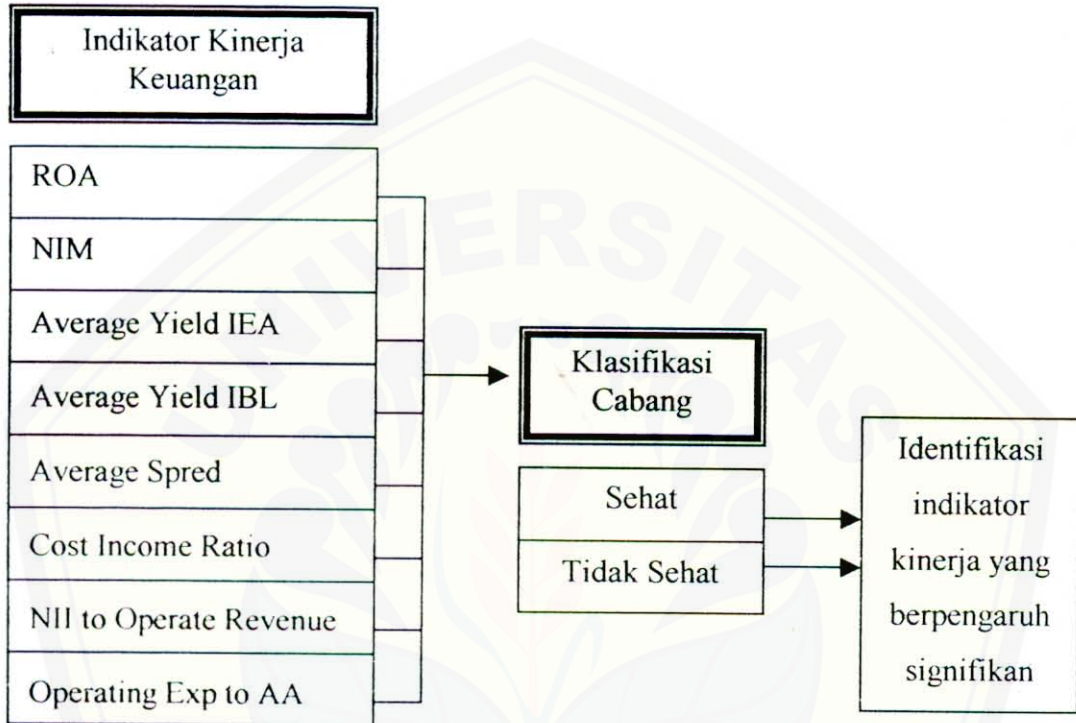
Indikator Kinerja Keuangan

ROA

NIM

Average Yield IEA

Average Yield IBL

Average Spred

Cost Income Ratio

NII to Operate Revenue

Operating Exp to AA

Klasifikasi Cabang

Sehat

Tidak Sehat

Identifikasi indikator kinerja yang berpengaruh signifikan